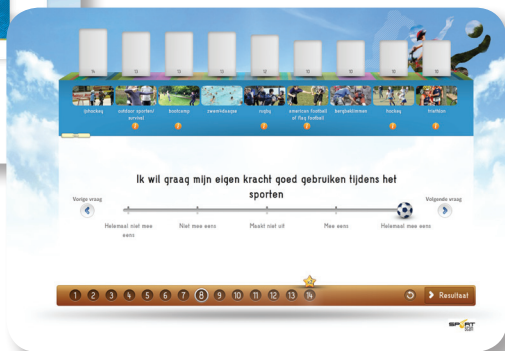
15 13 13 13 12 12 12 12 12

ijshockey
outdoor sporten/ survival
bootcamp
zwemfitness
rugby
american football of flag football
berglopen
hockey
triatlon

Ik wil graag mijn eigen kracht goed gebruiken tijdens het sporten

Vorige vraag
Volgende vraag

Helemaal niet mee eens
Niet mee eens
Maakt niet uit
Mee eens
Helemaal mee eens

1 2 3 4 5 6 7 8 9 10 11 12 13 14

Resultaat

SPORT